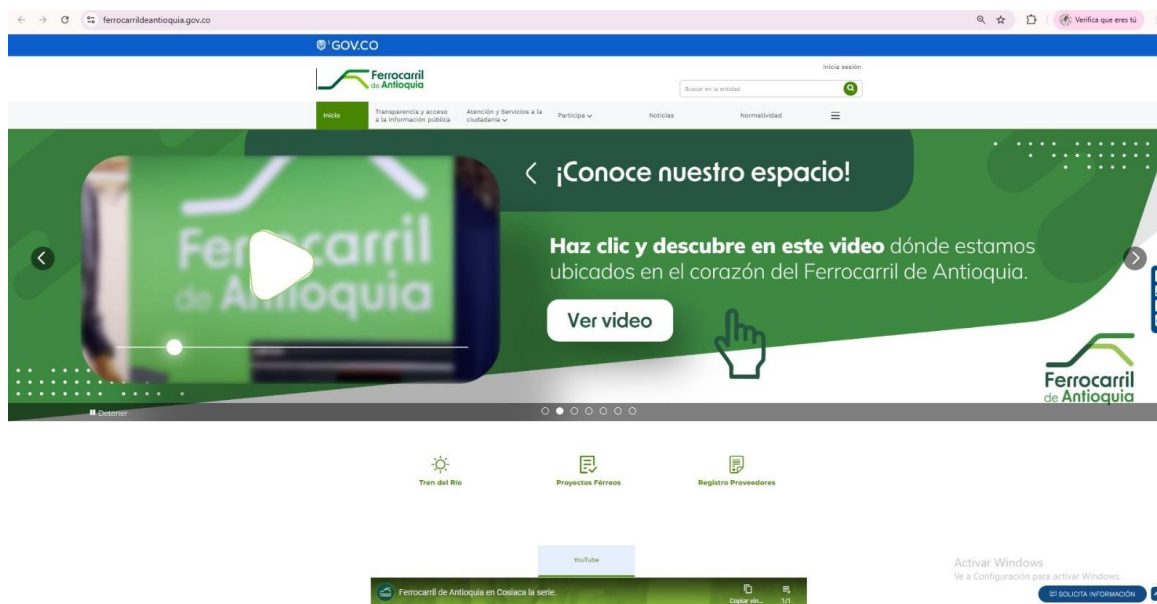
ferrocarrildeantioquia.gov.co

Verifica que eres tú

GOV.CO

Ferrocarril de Antioquia

Inicia sesión

Buscar en la entidad

Inicio | Transparencia y acceso a la información pública | Atención y Servicios a la ciudadanía | Participa | Noticias | Normatividad

Ferrocarril de Antioquia

¡Conoce nuestro espacio!

**Haz clic y descubre en este video** dónde estamos ubicados en el corazón del Ferrocarril de Antioquia.

Ver video

Ferrocarril de Antioquia

Detener

Tren del Río

Proyectos Férreos

Registro Proveedores

YouTube

Ferrocarril de Antioquia en Cosiaca la serie.

Copiar vín...

1/1

Activar Windows
Ve a Configuración para activar Windows.

SOLICITA INFORMACIÓN